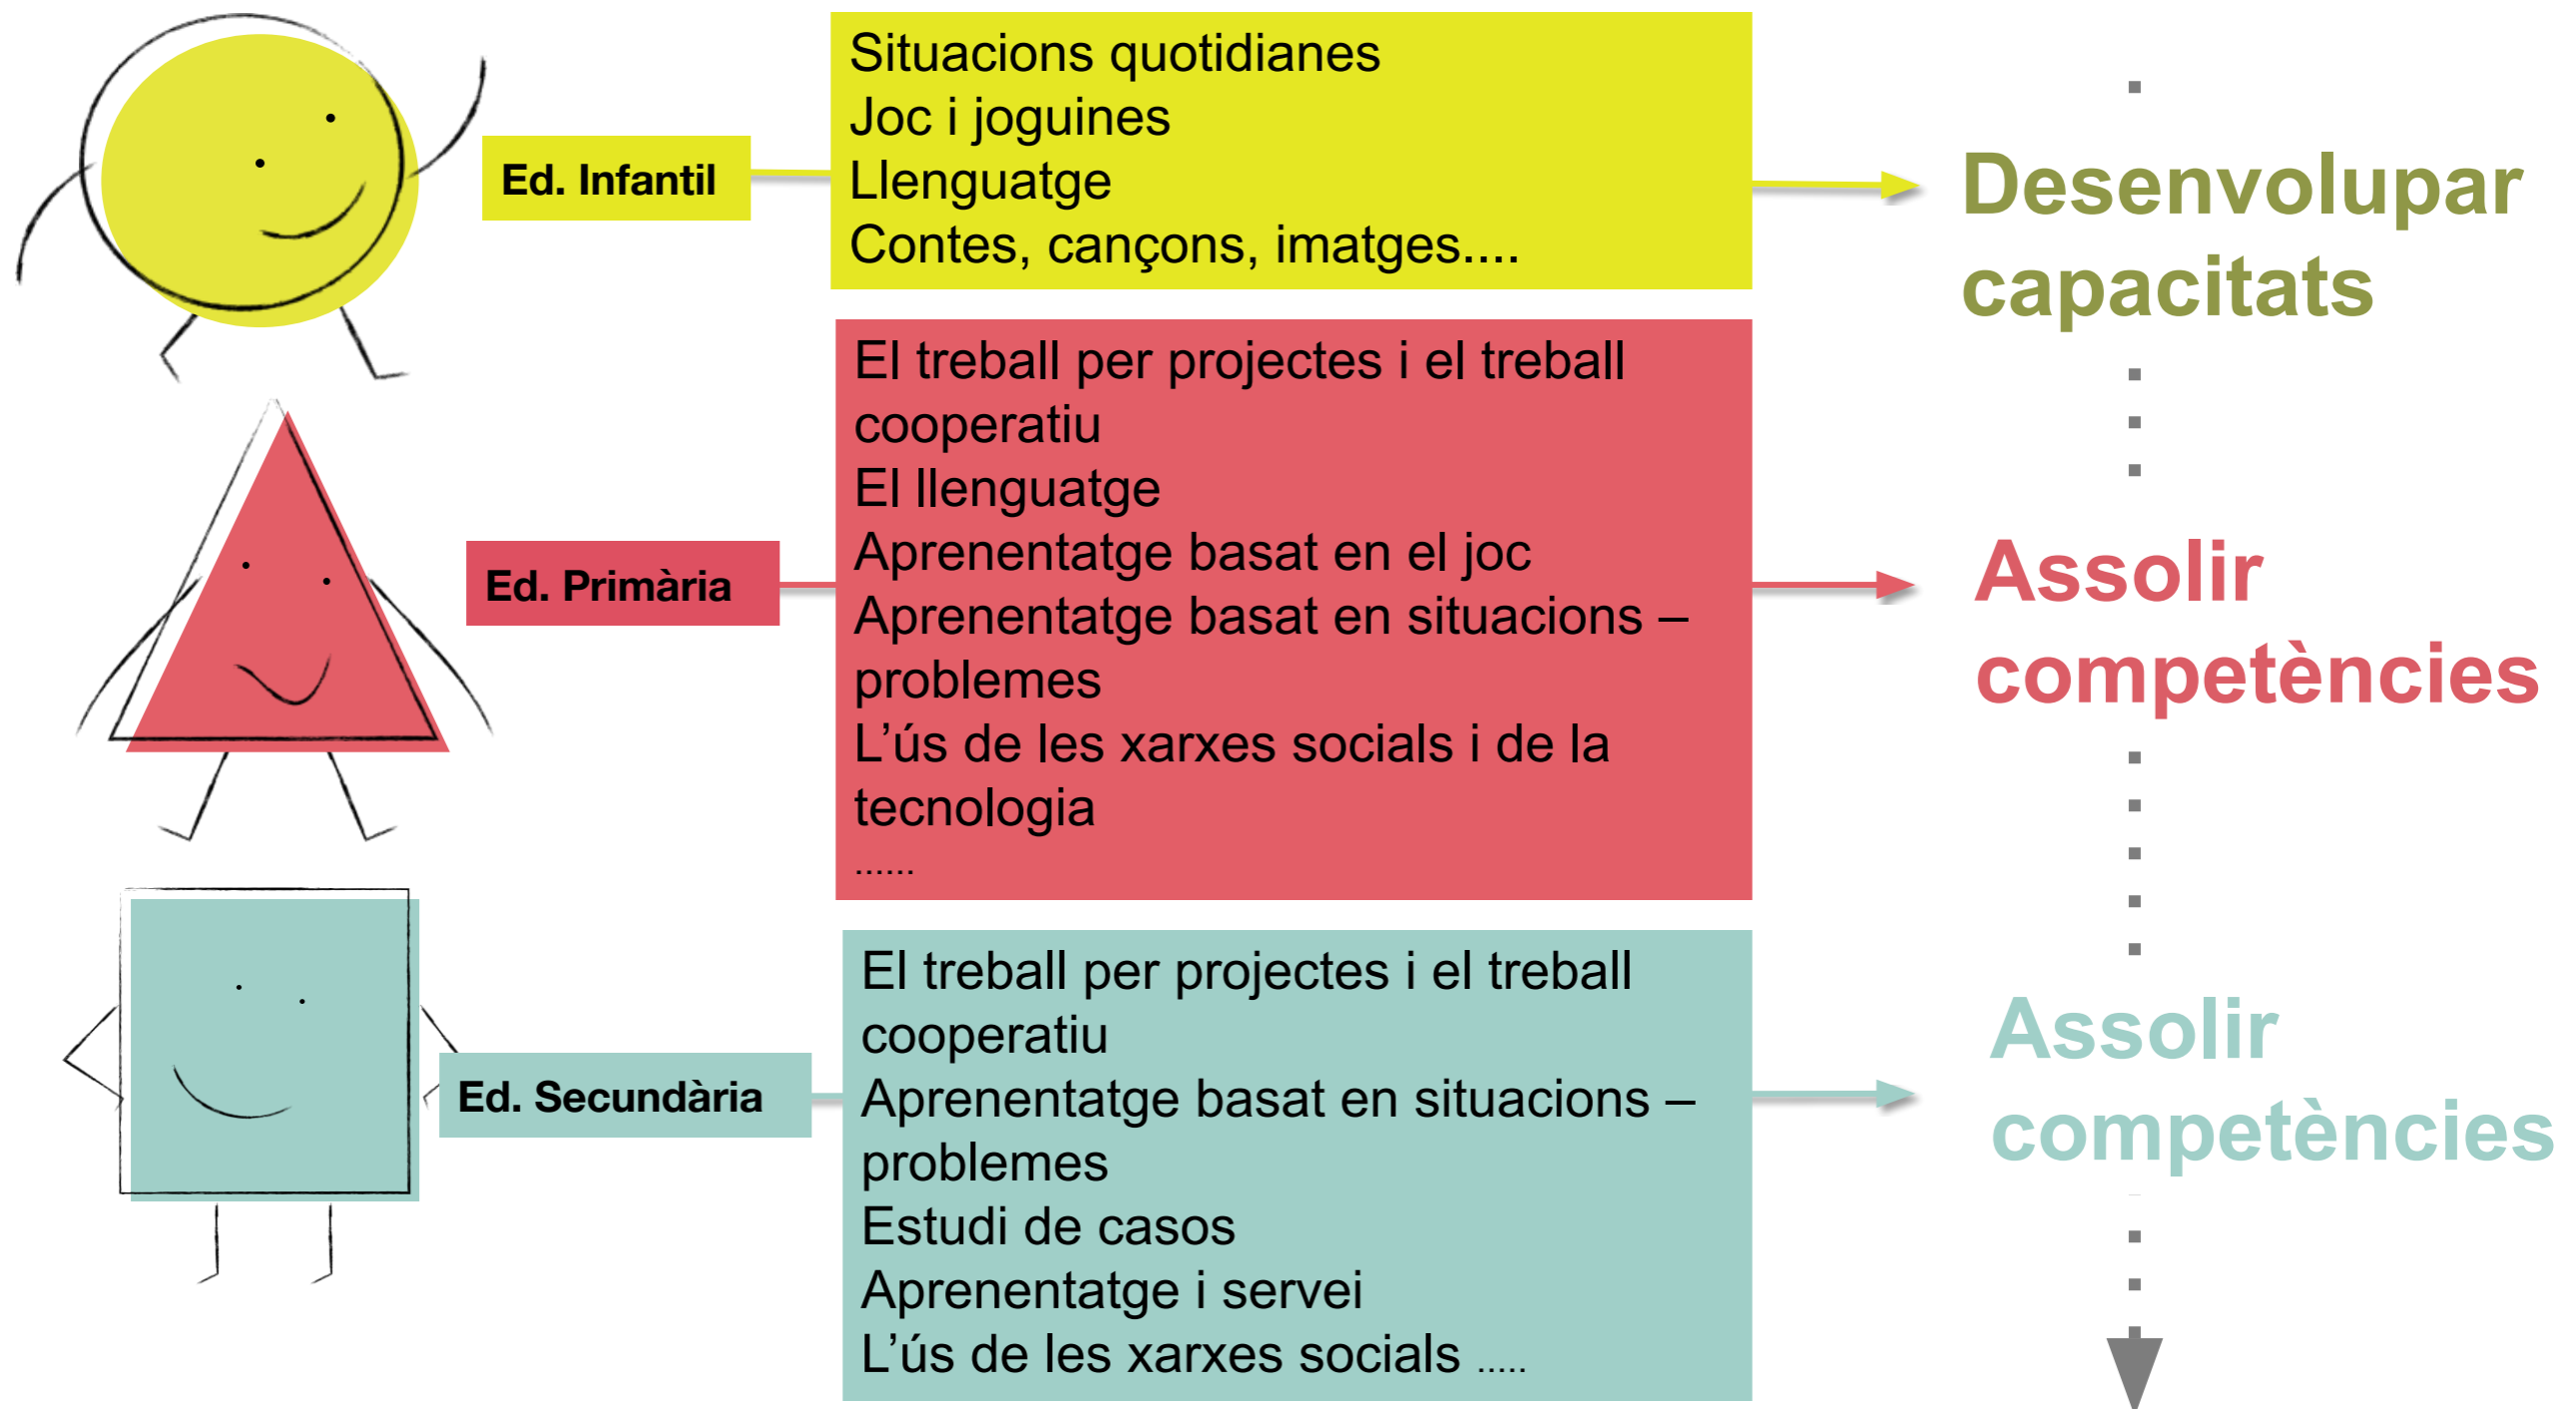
Ed. Infantil

Situacions quotidianes
Joc i joguines
Llenguatge
Contes, cançons, imatges....

Desenvolupar capacitats

Ed. Primària

El treball per projectes i el treball cooperatiu
El llenguatge
Aprenentatge basat en el joc
Aprenentatge basat en situacions – problemes
L'ús de les xarxes socials i de la tecnologia
......

Assolir competències

Ed. Secundària

El treball per projectes i el treball cooperatiu
Aprenentatge basat en situacions – problemes
Estudi de casos
Aprenentatge i servei
L'ús de les xarxes socials .....

Assolir competències